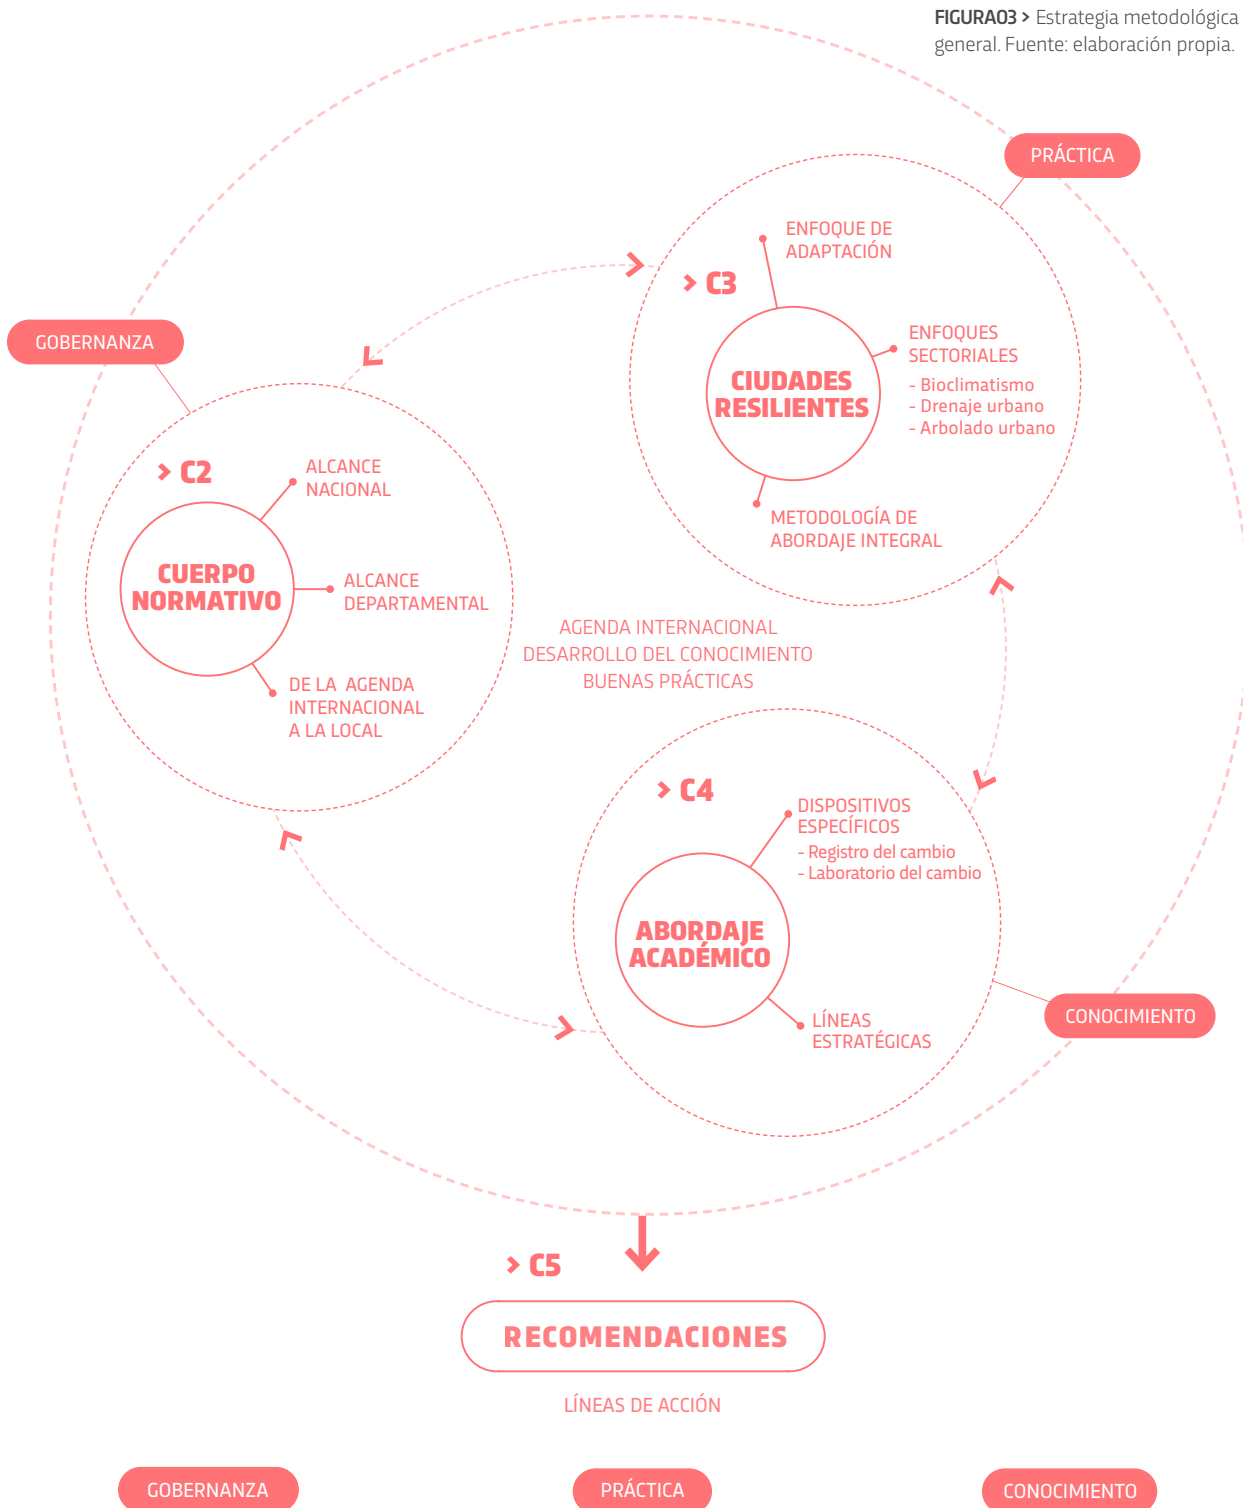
**FIGURA03 >** Estrategia metodológica general. Fuente: elaboración propia.

PRÁCTICA

GOBERNANZA

> C3

CIUDADES RESILIENTES

ENFOQUE DE ADAPTACIÓN

ENFOQUES SECTORIALES
- Bioclimatismo
- Drenaje urbano
- Arbolado urbano

METODOLOGÍA DE ABORDAJE INTEGRAL

> C2

CUERPO NORMATIVO

ALCANCE NACIONAL

ALCANCE DEPARTAMENTAL

DE LA AGENDA INTERNACIONAL A LA LOCAL

AGENDA INTERNACIONAL
DESARROLLO DEL CONOCIMIENTO
BUENAS PRÁCTICAS

> C4

ABORDAJE ACADÉMICO

DISPOSITIVOS ESPECÍFICOS
- Registro del cambio
- Laboratorio del cambio

LÍNEAS ESTRATÉGICAS

CONOCIMIENTO

> C5

RECOMENDACIONES

LÍNEAS DE ACCIÓN

GOBERNANZA

PRÁCTICA

CONOCIMIENTO